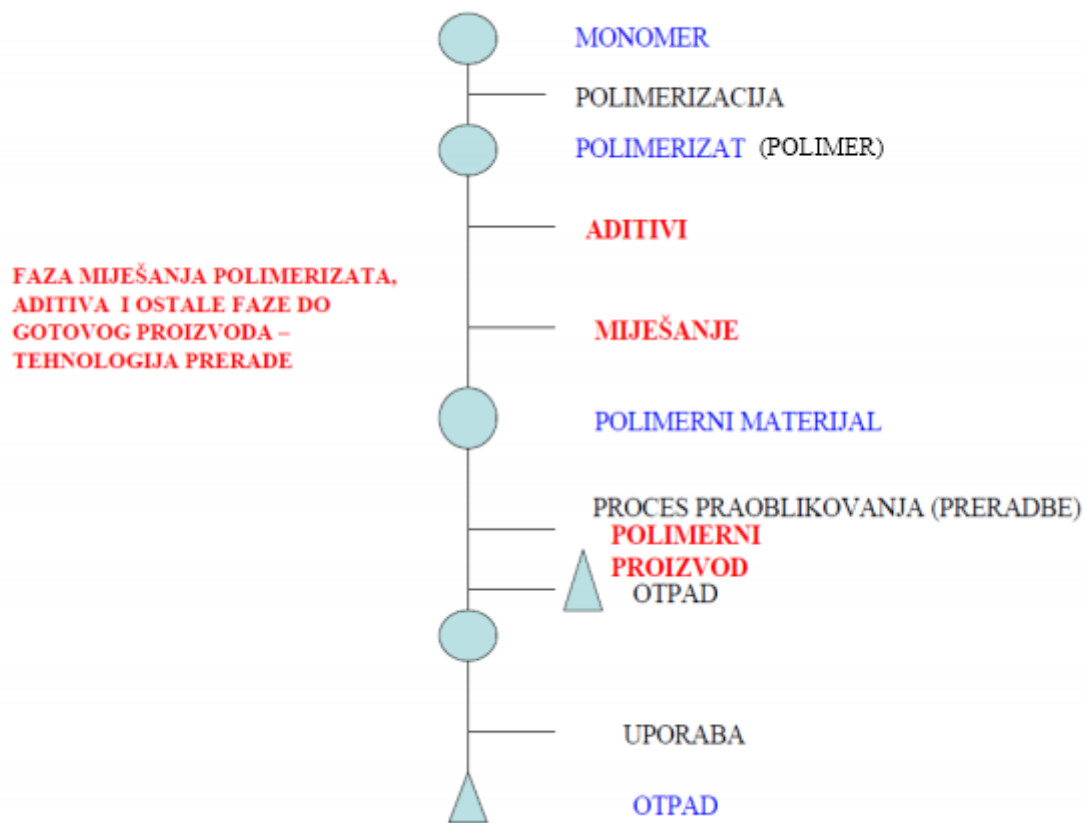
MONOMER

POLIMERIZACIJA

POLIMERIZAT (POLIMER)

ADITIVI

FAZA MIJEŠANJA POLIMERIZATA, ADITIVA I OSTALE FAZE DO GOTOVOG PROIZVODA – TEHNOLOGIJA PRERADE

MIJEŠANJE

POLIMERNI MATERIJAL

PROCES PRAOBLIKOVANJA (PRERADBE)

POLIMERNI PROIZVOD

OTPAD

UPORABA

OTPAD